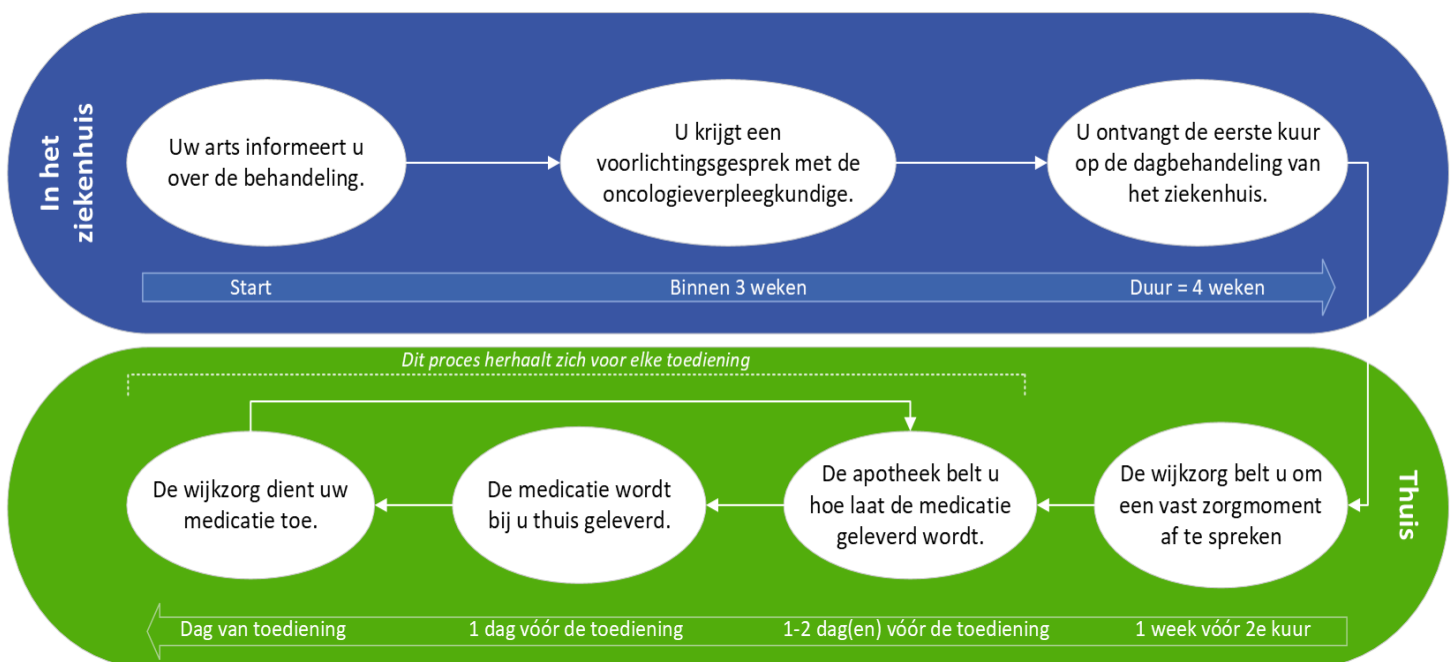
In het ziekenhuis

Uw arts informeert u over de behandeling.

U krijgt een voorlichtingsgesprek met de oncologieverpleegkundige.

U ontvangt de eerste kuur op de dagbehandeling van het ziekenhuis.

Start

Binnen 3 weken

Duur = 4 weken

Dit proces herhaalt zich voor elke toediening

Thuis

De wijkzorg belt u om een vast zorgmoment af te spreken

De apotheek belt u hoe laat de medicatie geleverd wordt.

De medicatie wordt bij u thuis geleverd.

De wijkzorg dient uw medicatie toe.

1 week vóór 2e kuur

1-2 dag(en) vóór de toediening

1 dag vóór de toediening

Dag van toediening